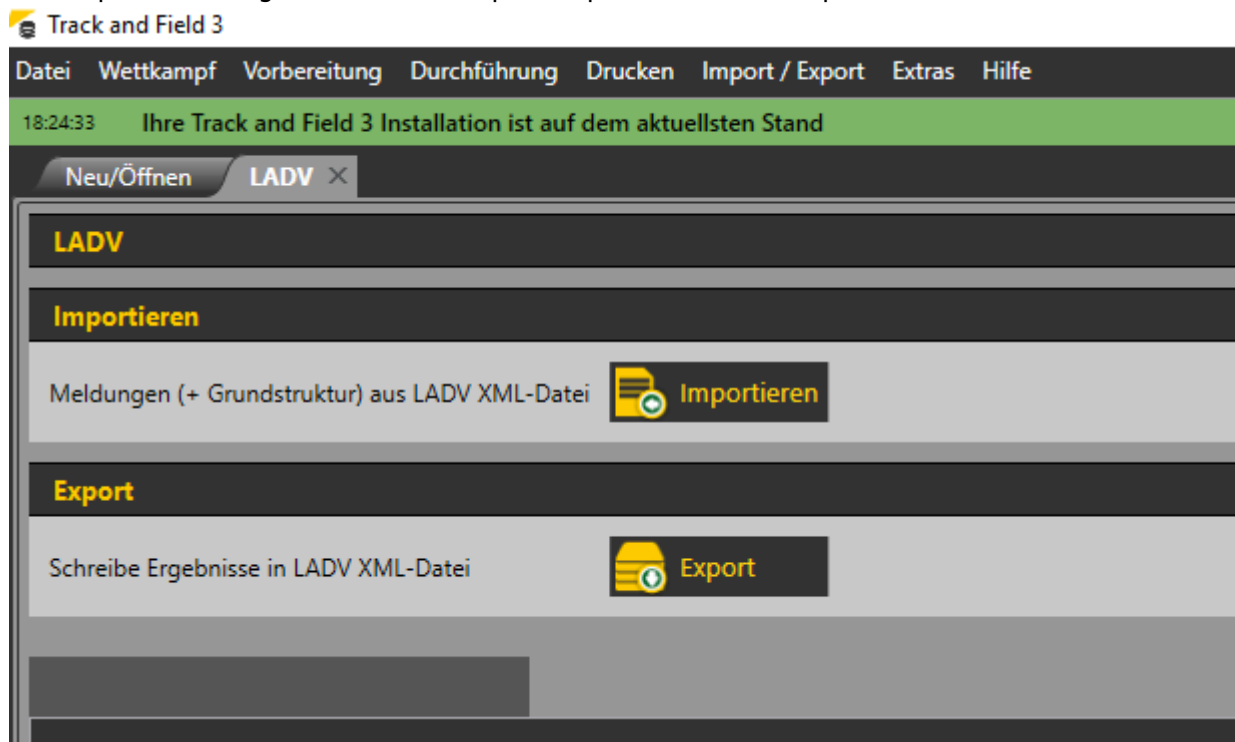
Track and Field 3

Datei Wettkampf Vorbereitung Durchführung Drucken Import / Export Extras Hilfe

18:24:33 Ihre Track and Field 3 Installation ist auf dem aktuellsten Stand

Neu/Öffnen LADV ×

LADV

Importieren

Meldungen (+ Grundstruktur) aus LADV XML-Datei Importieren

Export

Schreibe Ergebnisse in LADV XML-Datei Export